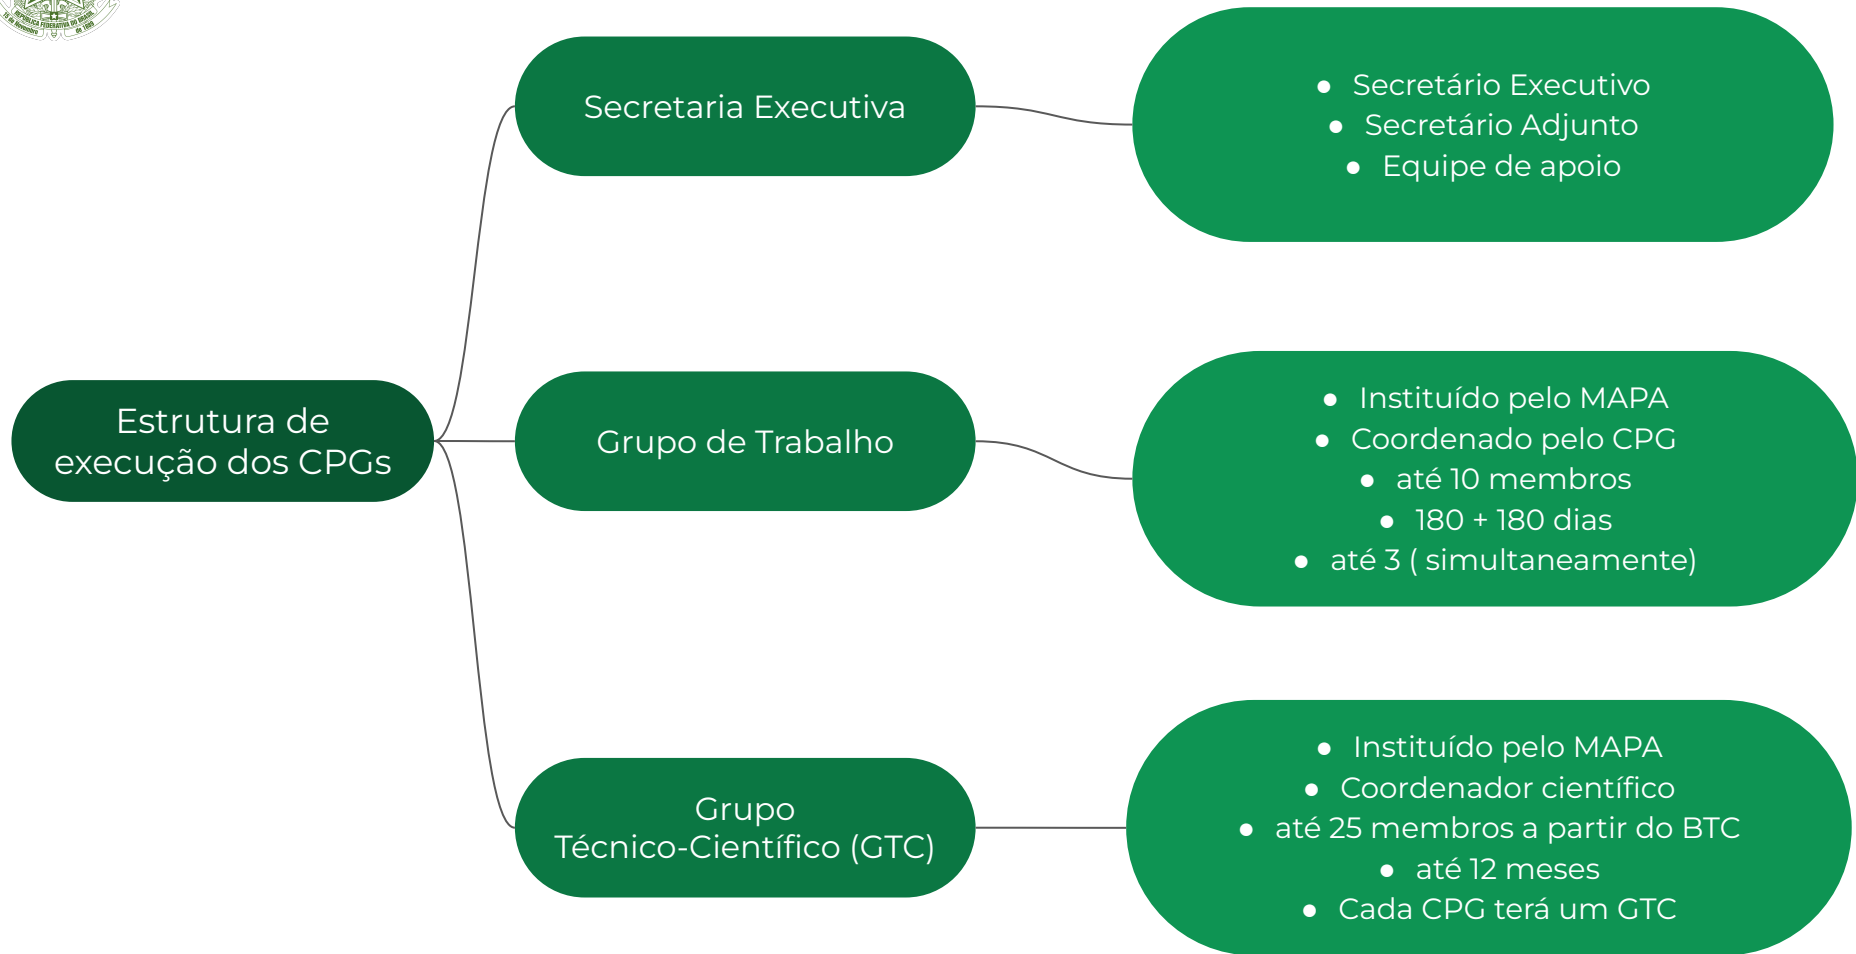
Estrutura de execução dos CPGs

Secretaria Executiva

- Secretário Executivo
- Secretário Adjunto
- Equipe de apoio

Grupo de Trabalho

- Instituído pelo MAPA
- Coordenado pelo CPG
- até 10 membros
- 180 + 180 dias
- até 3 ( simultaneamente)

Grupo Técnico-Científico (GTC)

- Instituído pelo MAPA
- Coordenador científico
- até 25 membros a partir do BTC
- até 12 meses
- Cada CPG terá um GTC